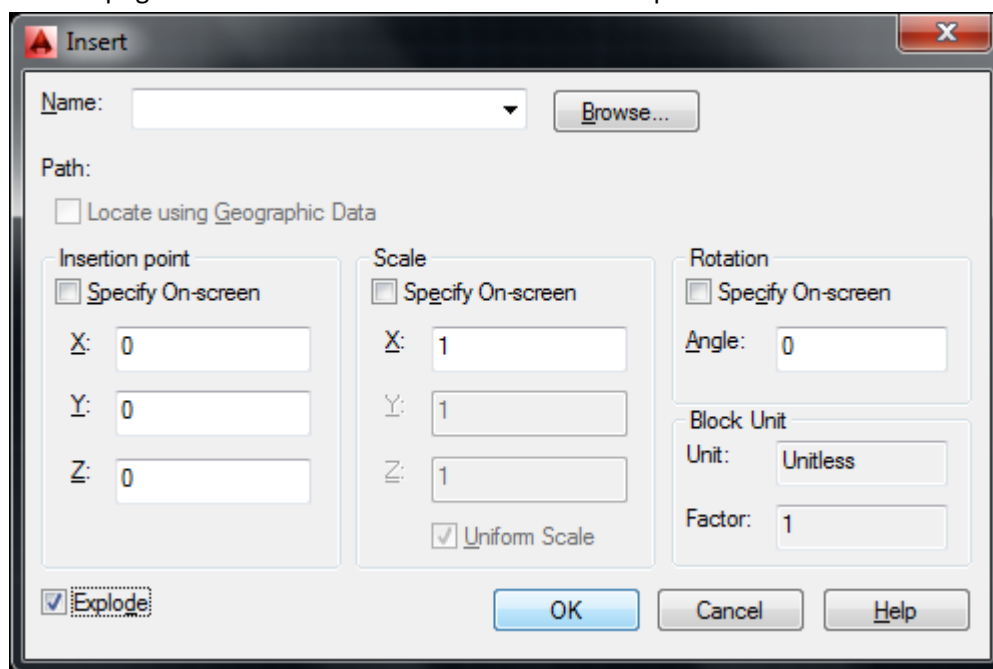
Insert

Name:

Browse...

Path:

Locate using Geographic Data

Insertion point

Specify On-screen

X: 0

Y: 0

Z: 0

Scale

Specify On-screen

X: 1

Y: 1

Z: 1

Uniform Scale

Rotation

Specify On-screen

Angle: 0

Block Unit

Unit: Unitless

Factor: 1

Explode

OK

Cancel

Help